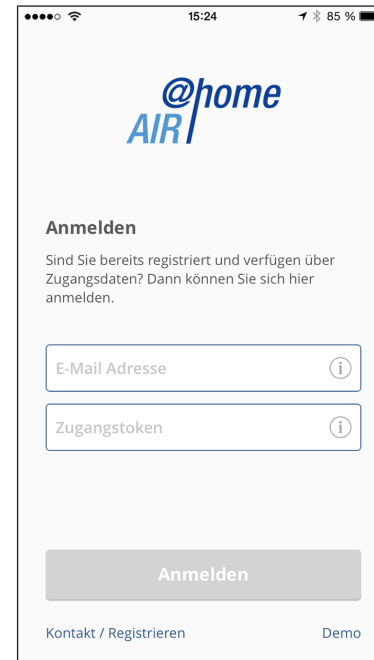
15:24

85 %

AIR @home

Anmelden

Sind Sie bereits registriert und verfügen über Zugangsdaten? Dann können Sie sich hier anmelden.

E-Mail Adresse

Zugangstoken

Anmelden

Kontakt / Registrieren

Demo